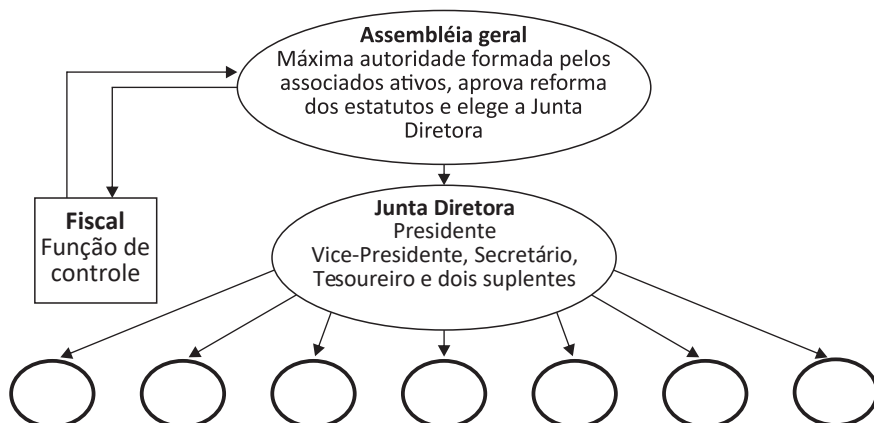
**Assembléia geral**
Máxima autoridade formada pelos associados ativos, aprova reforma dos estatutos e elege a Junta Diretora

**Fiscal**
Função de controle

**Junta Diretora**
Presidente
Vice-Presidente, Secretário, Tesoureiro e dois suplentes